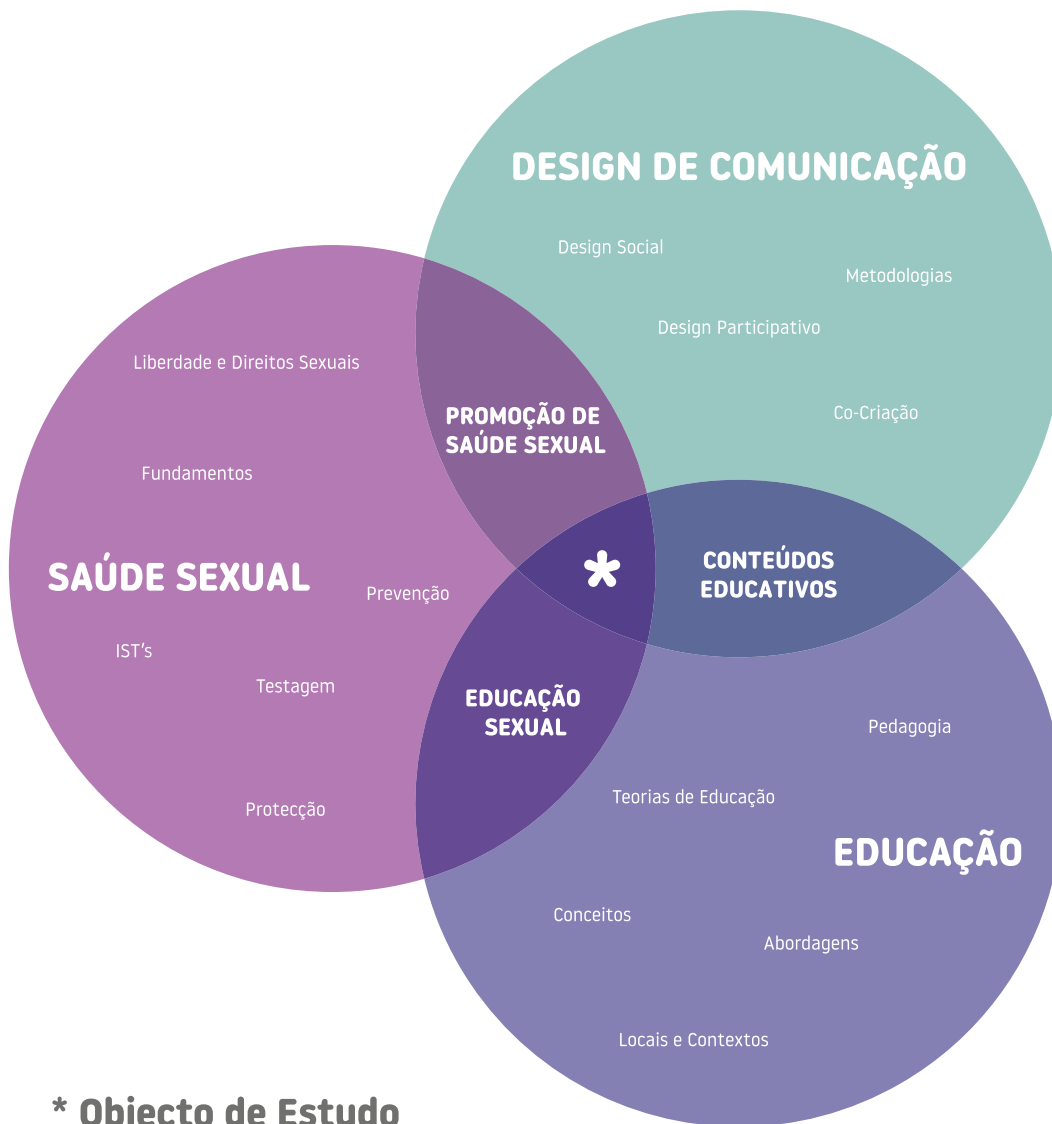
DESIGN DE COMUNICAÇÃO

Design Social

Metodologias

Design Participativo

Co-Criação

Liberdade e Direitos Sexuais

PROMOÇÃO DE SAÚDE SEXUAL

Fundamentos

SAÚDE SEXUAL

Prevenção

*

CONTEÚDOS EDUCATIVOS

IST's

Testagem

EDUCAÇÃO SEXUAL

Pedagogia

Teorias de Educação

Protecção

EDUCAÇÃO

Conceitos

Abordagens

Locais e Contextos

* Objecto de Estudo